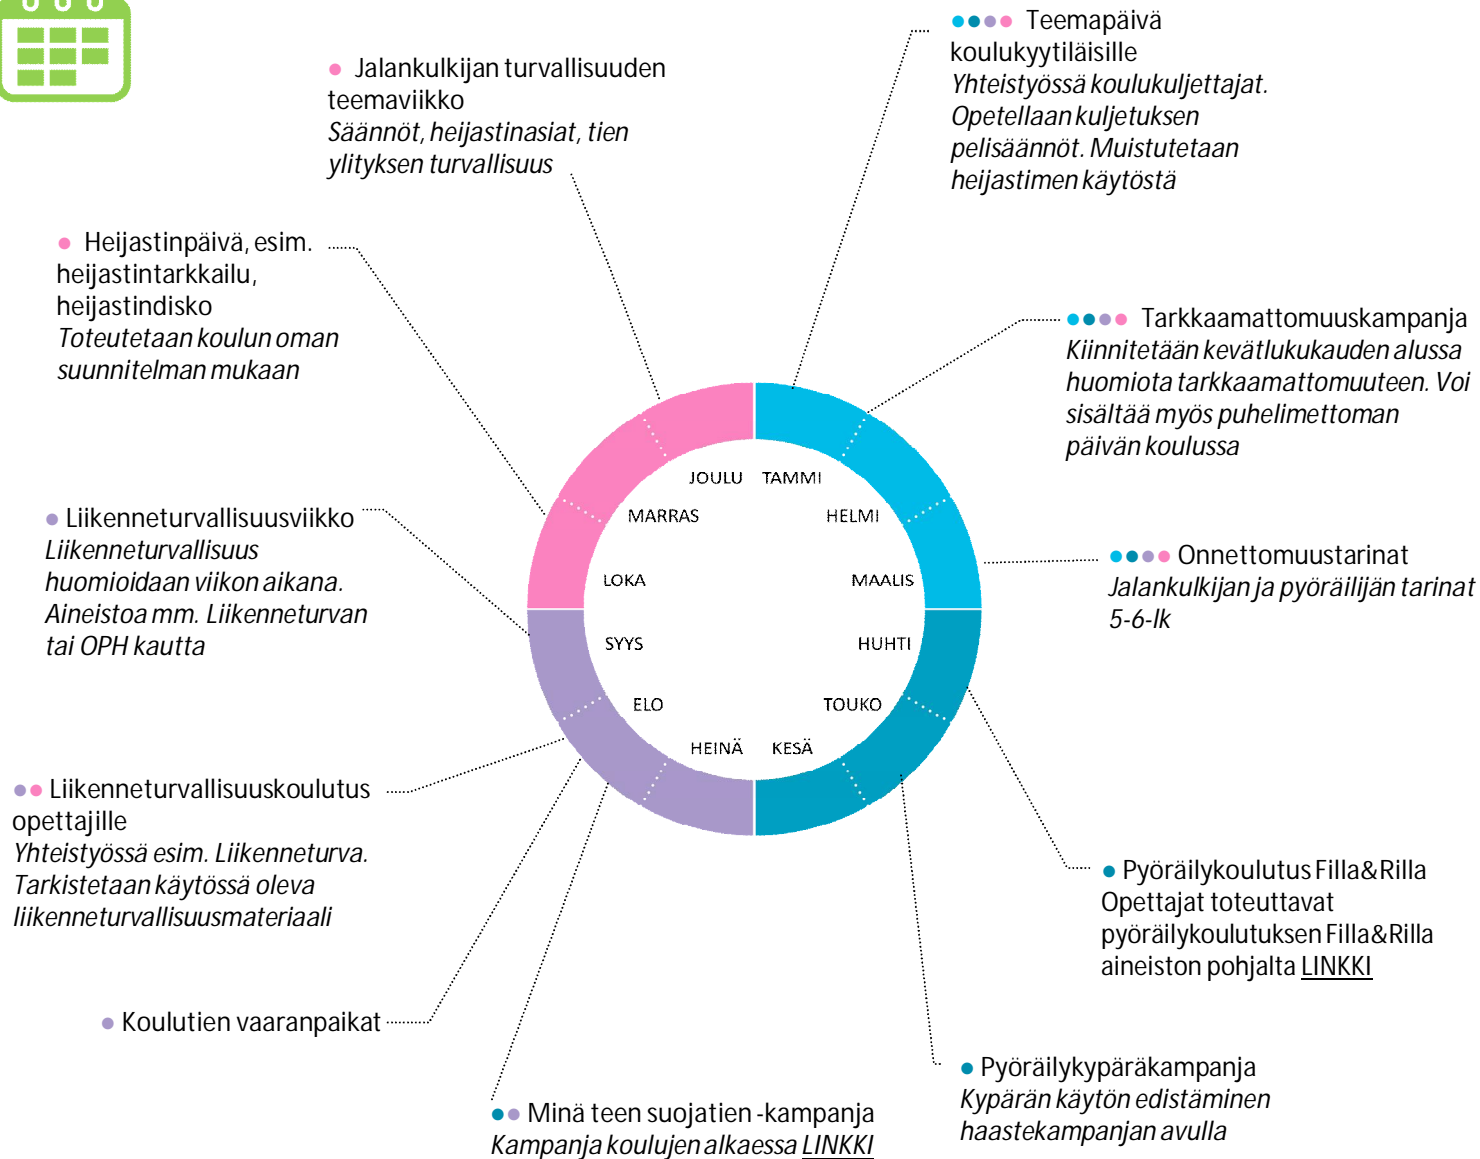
Jalankulkijan turvallisuuden teemaviikko
*Säännöt, heijastinasiat, tien ylityksen turvallisuus*

Teemapäivä koulukyytiläisille
*Yhteistyössä koulukuljettajat. Opetellaan kuljetuksen pelisäännöt. Muistutetaan heijastimen käytöstä*

Heijastinpäivä, esim. heijastintarkkailu, heijastindisko
*Toteutetaan koulun oman suunnitelman mukaan*

Tarkkaamattomuuskampanja
*Kiinnitetään kevätlukukauden alussa huomiota tarkkaamattomuuteen. Voi sisältää myös puhelimettoman päivän koulussa*

JOULU
TAMMI
MARRAS
HELMI
LOKA
MAALIS
SYYS
HUHTI
ELO
TOUKO
HEINÄ
KESÄ

Liikenneturvallisuusviikko
*Liikenneturvallisuus huomioidaan viikon aikana. Aineistoa mm. Liikenneturvan tai OPH kautta*

Onnettomuustarinat
*Jalankulkijan ja pyöräilijän tarinat 5-6-lk*

Liikenneturvallisuuskoulutus opettajille
*Yhteistyössä esim. Liikenneturva. Tarkistetaan käytössä oleva liikenneturvallisuusmateriaali*

Pyöräilykoulutus Filla&Rilla
Opettajat toteuttavat pyöräilykoulutuksen Filla&Rilla aineiston pohjalta LINKKI

Koulutien vaaranpaikat

Pyöräilykypäräkampanja
*Kypärän käytön edistäminen haastekampanjan avulla*

Minä teen suojatien -kampanja
*Kampanja koulujen alkaessa LINKKI*